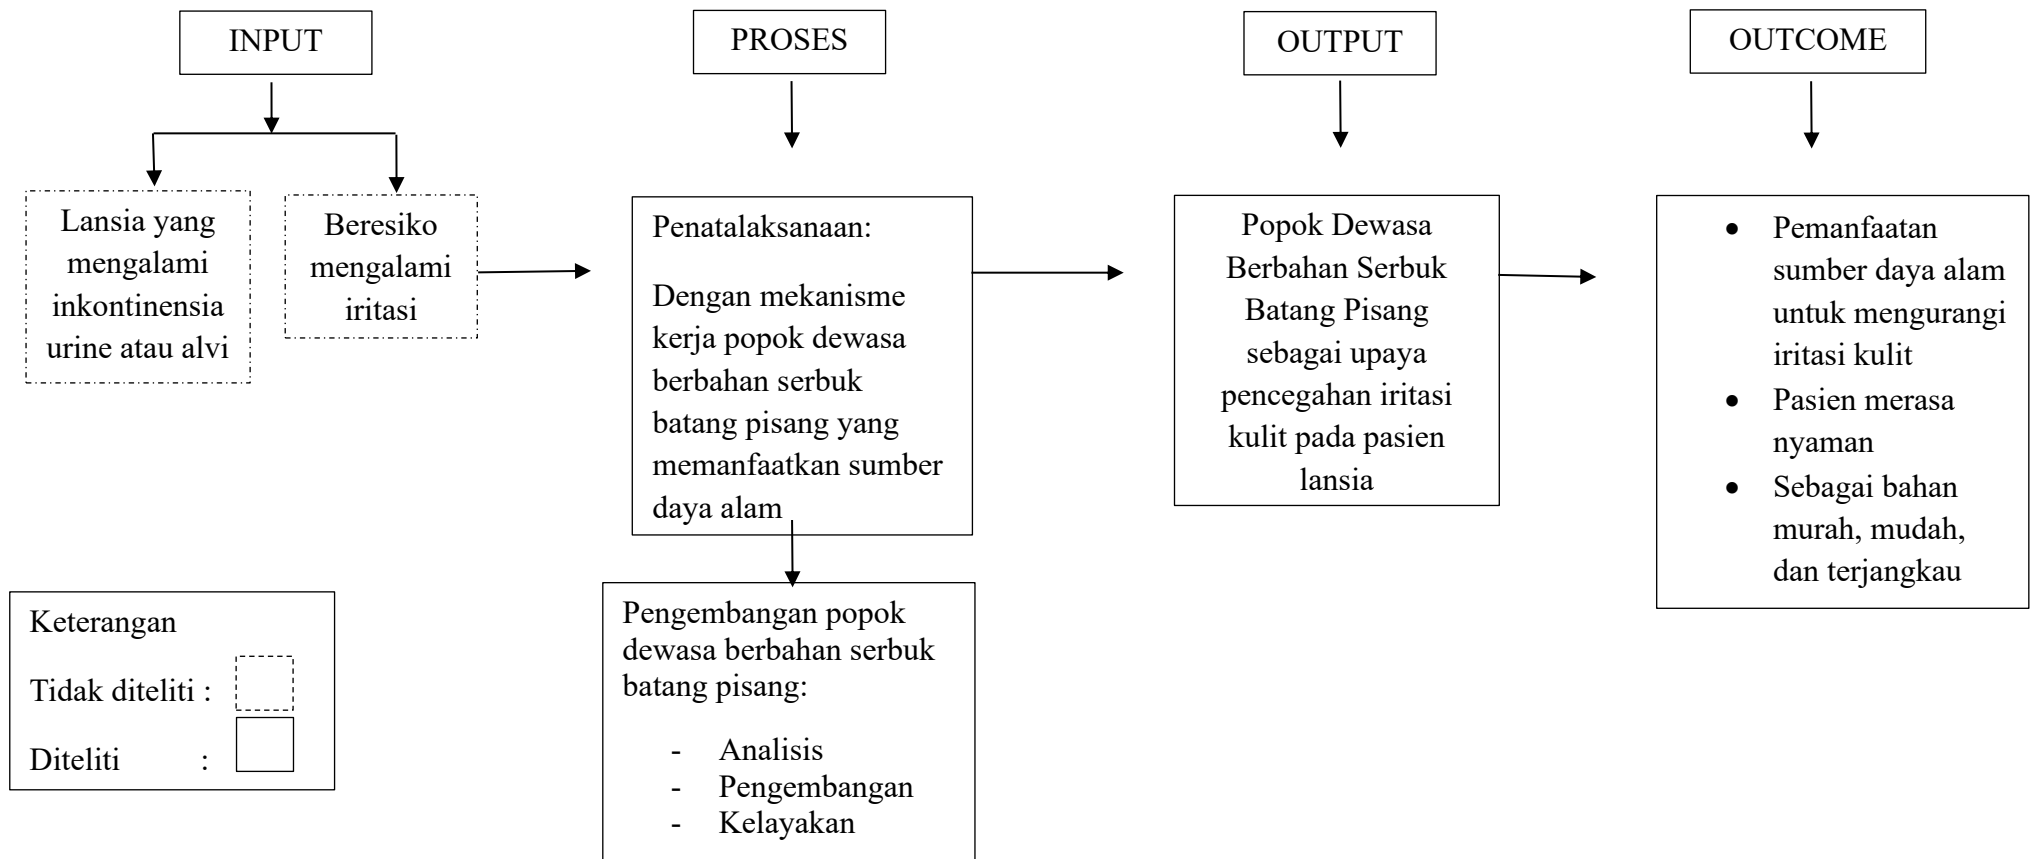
INPUT

Lansia yang mengalami inkontinensia urine atau alvi

Beresiko mengalami iritasi

PROSES

Penatalaksanaan:

Dengan mekanisme kerja popok dewasa berbahan serbuk batang pisang yang memanfaatkan sumber daya alam

Pengembangan popok dewasa berbahan serbuk batang pisang:

- Analisis
- Pengembangan
- Kelayakan

OUTPUT

Popok Dewasa Berbahan Serbuk Batang Pisang sebagai upaya pencegahan iritasi kulit pada pasien lansia

OUTCOME

- Pemanfaatan sumber daya alam untuk mengurangi iritasi kulit
- Pasien merasa nyaman
- Sebagai bahan murah, mudah, dan terjangkau

Keterangan

Tidak diteliti :

Diteliti :